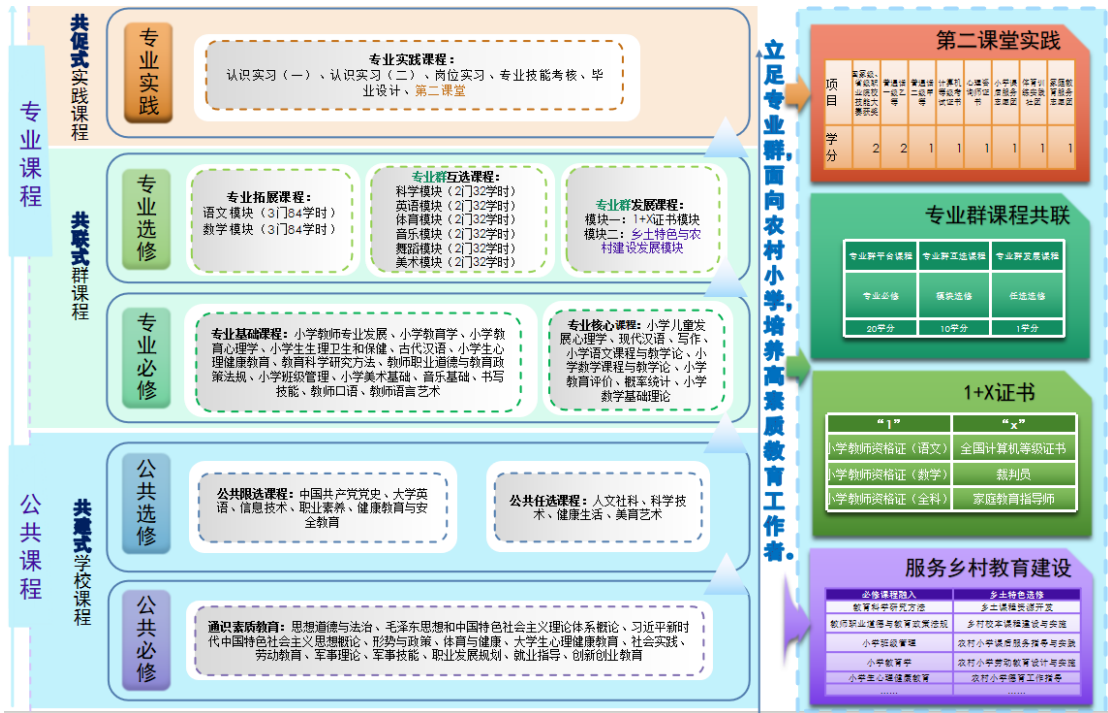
专业课程

共促式实践课程

专业实践

专业实践课程：认识实习（一）、认识实习（二）、岗位实习、专业技能考核、毕业设计、第二课堂

共联式群课程

专业选修

专业拓展课程：语文模块（3门84学时）数学模块（3门84学时）

专业群互选课程：科学模块（2门32学时）英语模块（2门32学时）体育模块（2门32学时）音乐模块（2门32学时）舞蹈模块（2门32学时）美术模块（2门32学时）

专业群发展课程：模块一：1+X证书模块 模块二：乡土特色与农村建设发展模块

专业必修

专业基础课程：小学教师专业发展、小学教育学、小学教育心理学、小学生生理卫生和保健、古代汉语、小学生心理健康教育、教育科学研究方法、教师职业道德与教育政策法规、小学班级管理、小学美术基础、音乐基础、书写技能、教师口语、教师语言艺术

专业核心课程：小学儿童发展心理学、现代汉语、写作、小学语文课程与教学论、小学数学课程与教学论、小学教育评价、概率统计、小学数学基础理论

公共课程

共建式学校课程

公共选修

公共限选课程：中国共产党党史、大学英语、信息技术、职业素养、健康教育与安全教育

公共任选课程：人文社科、科学技术、健康生活、美育艺术

公共必修

通识素质教育：思想道德与法治、毛泽东思想和中国特色社会主义理论体系概论、习近平新时代中国特色社会主义思想概论、形势与政策、体育与健康、大学生心理健康教育、社会实践、劳动教育、军事理论、军事技能、职业发展规划、就业指导、创新创业教育

立足专业群，面向农村小学，培养高素质教育工作者。

第二课堂实践

| 项目 | 国家级、省级职业技能大赛获奖 | 普通话一级乙等 | 普通话二级甲等 | 计算机等级考试证书 | 心理咨询师证书 | 小学课后服务志愿团 | 体育训练技能社团 | 家庭教育服务志愿团 |
|---|---|---|---|---|---|---|---|---|
| 学分 | 2 | 2 | 1 | 1 | 1 | 1 | 1 | 1 |

专业群课程共联

| 专业群平台课程 | 专业群互选课程 | 专业群发展课程 |
|---|---|---|
| 专业必修 | 模块选修 | 任选选修 |
| 20学分 | 10学分 | 1学分 |

1+X证书

| "1" | "x" |
|---|---|
| 小学教师资格证（语文） | 全国计算机等级证书 |
| 小学教师资格证（数学） | 裁判员 |
| 小学教师资格证（全科） | 家庭教育指导师 |

服务乡村教育建设

| 必修课程融入 | 乡土特色选修 |
|---|---|
| 教育科学研究方法 | 乡土课程资源开发 |
| 教师职业道德与教育政策法规 | 乡村校本课程建设与实施 |
| 小学班级管理 | 农村小学课后服务指导与实施 |
| 小学教育学 | 农村小学劳动教育设计与实施 |
| 小学生心理健康教育 | 农村小学德育工作指导 |
| …… | …… |